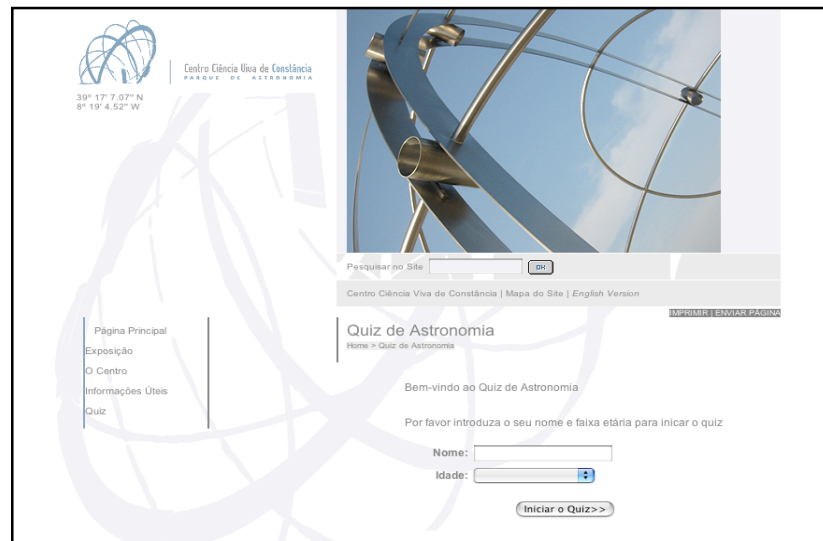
Centro Ciência Viva de Constância
PARQUE DE ASTRONOMIA

39° 17' 7.07" N
8° 19' 4.52" W

Pesquisar no Site OK

Centro Ciência Viva de Constância | Mapa do Site | English Version

IMPRIMIR | ENVIAR PÁGINA

Página Principal
Exposição
O Centro
Informações Úteis
Quiz

Quiz de Astronomia
Home > Quiz de Astronomia

Bem-vindo ao Quiz de Astronomia

Por favor introduza o seu nome e faixa etária para inicar o quiz

Nome:
Idade:

Iniciar o Quiz>>